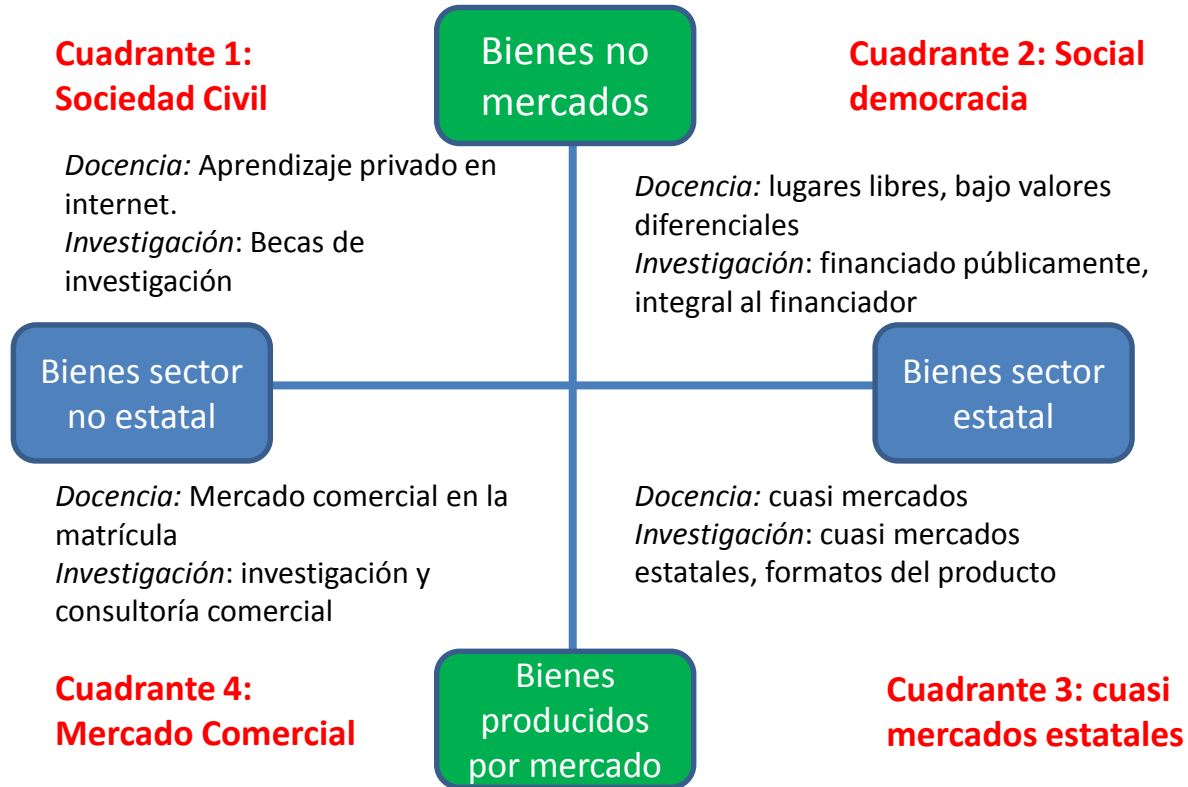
Cuadrante 1: Sociedad Civil

Bienes no mercados

Cuadrante 2: Social democracia

Docencia: Aprendizaje privado en internet.
Investigación: Becas de investigación

Docencia: lugares libres, bajo valores diferenciales
Investigación: financiado públicamente, integral al financiador

Bienes sector no estatal

Bienes sector estatal

Docencia: Mercado comercial en la matrícula
Investigación: investigación y consultoría comercial

Docencia: cuasi mercados
Investigación: cuasi mercados estatales, formatos del producto

Cuadrante 4: Mercado Comercial

Bienes producidos por mercado

Cuadrante 3: cuasi mercados estatales